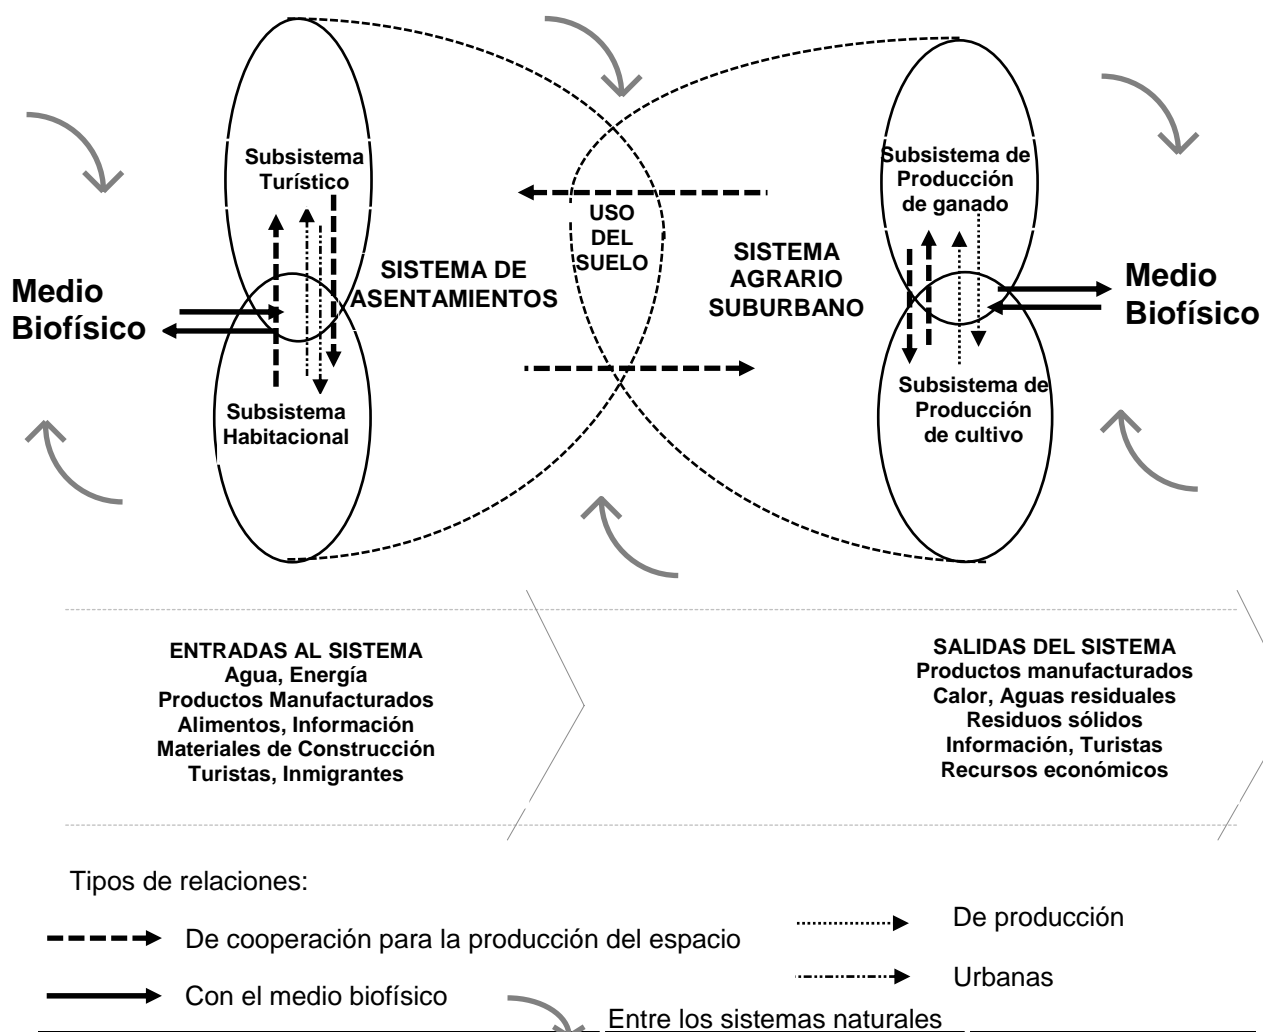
Subsistema Turístico

Subsistema Habitacional

Medio Biofísico

SISTEMA DE ASENTAMIENTOS

USO DEL SUELO

SISTEMA AGRARIO SUBURBANO

Subsistema de Producción de ganado

Subsistema de Producción de cultivo

Medio Biofísico

ENTRADAS AL SISTEMA
Agua, Energía
Productos Manufacturados
Alimentos, Información
Materiales de Construcción
Turistas, Inmigrantes

SALIDAS DEL SISTEMA
Productos manufacturados
Calor, Aguas residuales
Residuos sólidos
Información, Turistas
Recursos económicos

Tipos de relaciones:

De cooperación para la producción del espacio

Con el medio biofísico

De producción

Urbanas

Entre los sistemas naturales